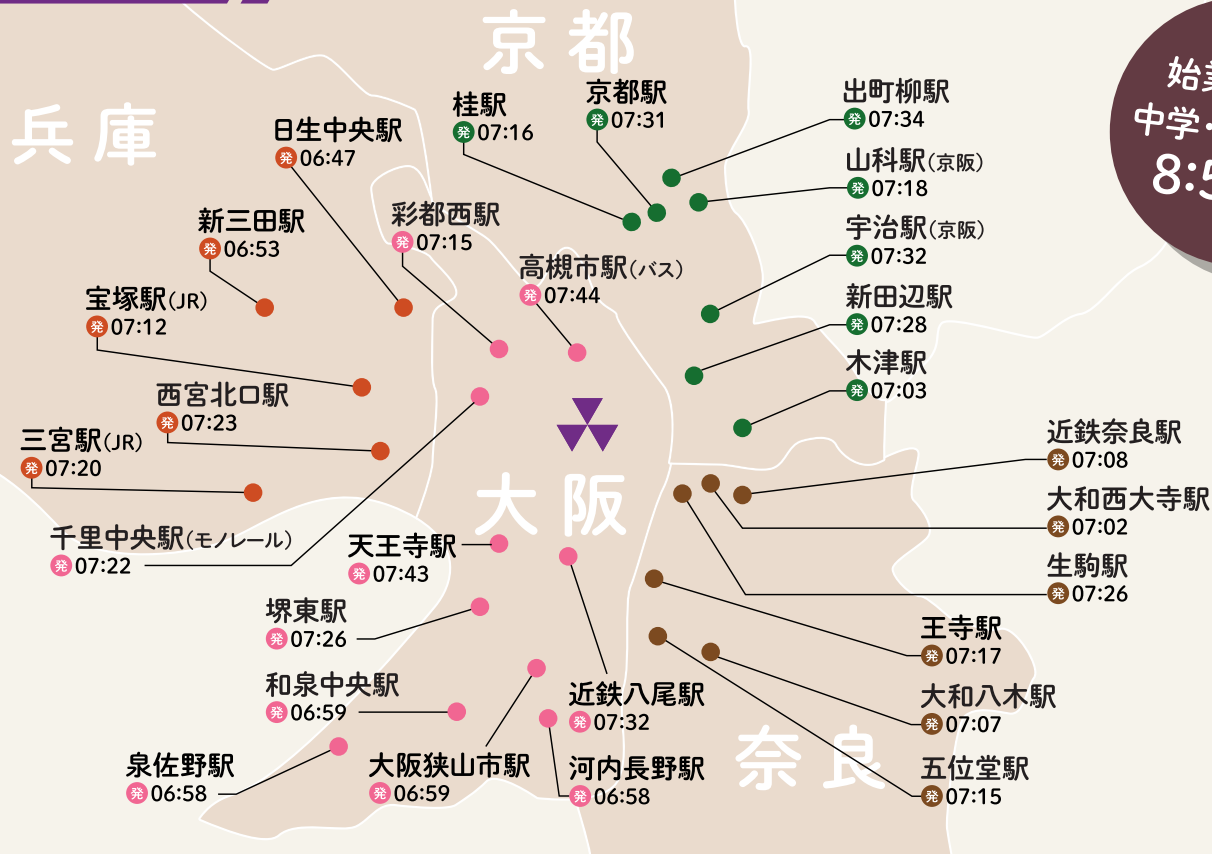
京都

兵庫

始業
中学・
8:5

日生中央駅
発 06:47

桂駅
発 07:16

京都駅
発 07:31

出町柳駅
発 07:34

山科駅(京阪)
発 07:18

宇治駅(京阪)
発 07:32

新田辺駅
発 07:28

木津駅
発 07:03

新三田駅
発 06:53

彩都西駅
発 07:15

高槻市駅(バス)
発 07:44

宝塚駅(JR)
発 07:12

西宮北口駅
発 07:23

三宮駅(JR)
発 07:20

近鉄奈良駅
発 07:08

大和西大寺駅
発 07:02

生駒駅
発 07:26

大阪

千里中央駅(モノレール)
発 07:22

天王寺駅
発 07:43

堺東駅
発 07:26

和泉中央駅
発 06:59

泉佐野駅
発 06:58

大阪狭山市駅
発 06:59

近鉄八尾駅
発 07:32

河内長野駅
発 06:58

王寺駅
発 07:17

大和八木駅
発 07:07

五位堂駅
発 07:15

奈良